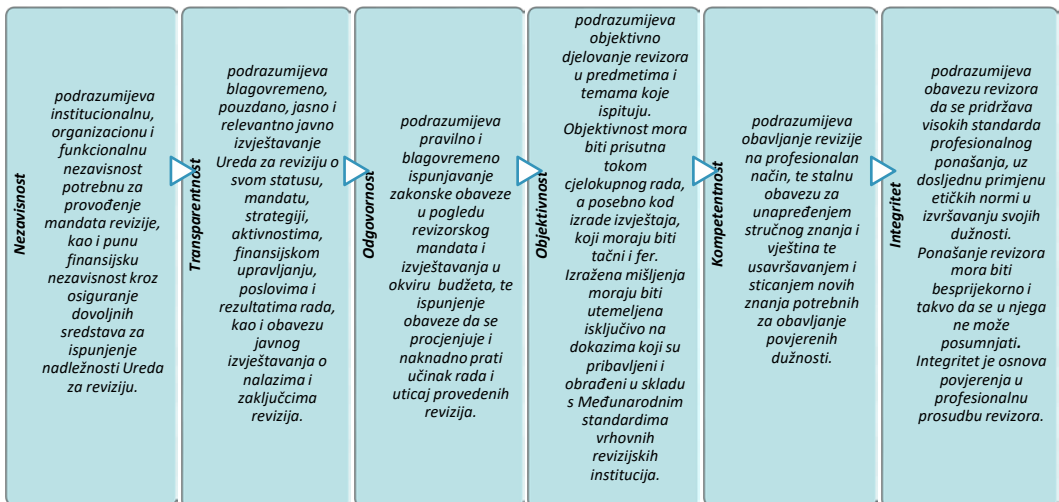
Nezavisnost

podrazumijeva institucionalnu, organizacionu i funkcionalnu nezavisnost potrebnu za provođenje mandata revizije, kao i punu finansijsku nezavisnost kroz osiguranje dovoljnih sredstava za ispunjenje nadležnosti Ureda za reviziju.

Transparentnost

podrazumijeva blagovremeno, pouzdano, jasno i relevantno javno izvještavanje Ureda za reviziju o svom statusu, mandatu, strategiji, aktivnostima, finansijskom upravljanju, poslovima i rezultatima rada, kao i obavezu javnog izvještavanja o nalazima i zaključcima revizija.

Odgovornost

podrazumijeva pravilno i blagovremeno ispunjavanje zakonske obaveze u pogledu revizorskog mandata i izvještavanja u okviru budžeta, te ispunjenje obaveze da se procjenjuje i naknadno prati učinak rada i uticaj provedenih revizija.

Objektivnost

podrazumijeva objektivno djelovanje revizora u predmetima i temama koje ispituju. Objektivnost mora biti prisutna tokom cjelokupnog rada, a posebno kod izrade izvještaja, koji moraju biti tačni i fer. Izražena mišljenja moraju biti utemeljena isključivo na dokazima koji su pribavljeni i obrađeni u skladu s Međunarodnim standardima vrhovnih revizijskih institucija.

Kompetentnost

podrazumijeva obavljanje revizije na profesionalan način, te stalnu obavezu za unapređenjem stručnog znanja i vještina te usavršavanjem i sticanjem novih znanja potrebnih za obavljanje povjerenih dužnosti.

Integritet

podrazumijeva obavezu revizora da se pridržava visokih standarda profesionalnog ponašanja, uz dosljednu primjenu etičkih normi u izvršavanju svojih dužnosti. Ponašanje revizora mora biti besprijekorno i takvo da se u njega ne može posumnjati. Integritet je osnova povjerenja u profesionalnu prosudbu revizora.